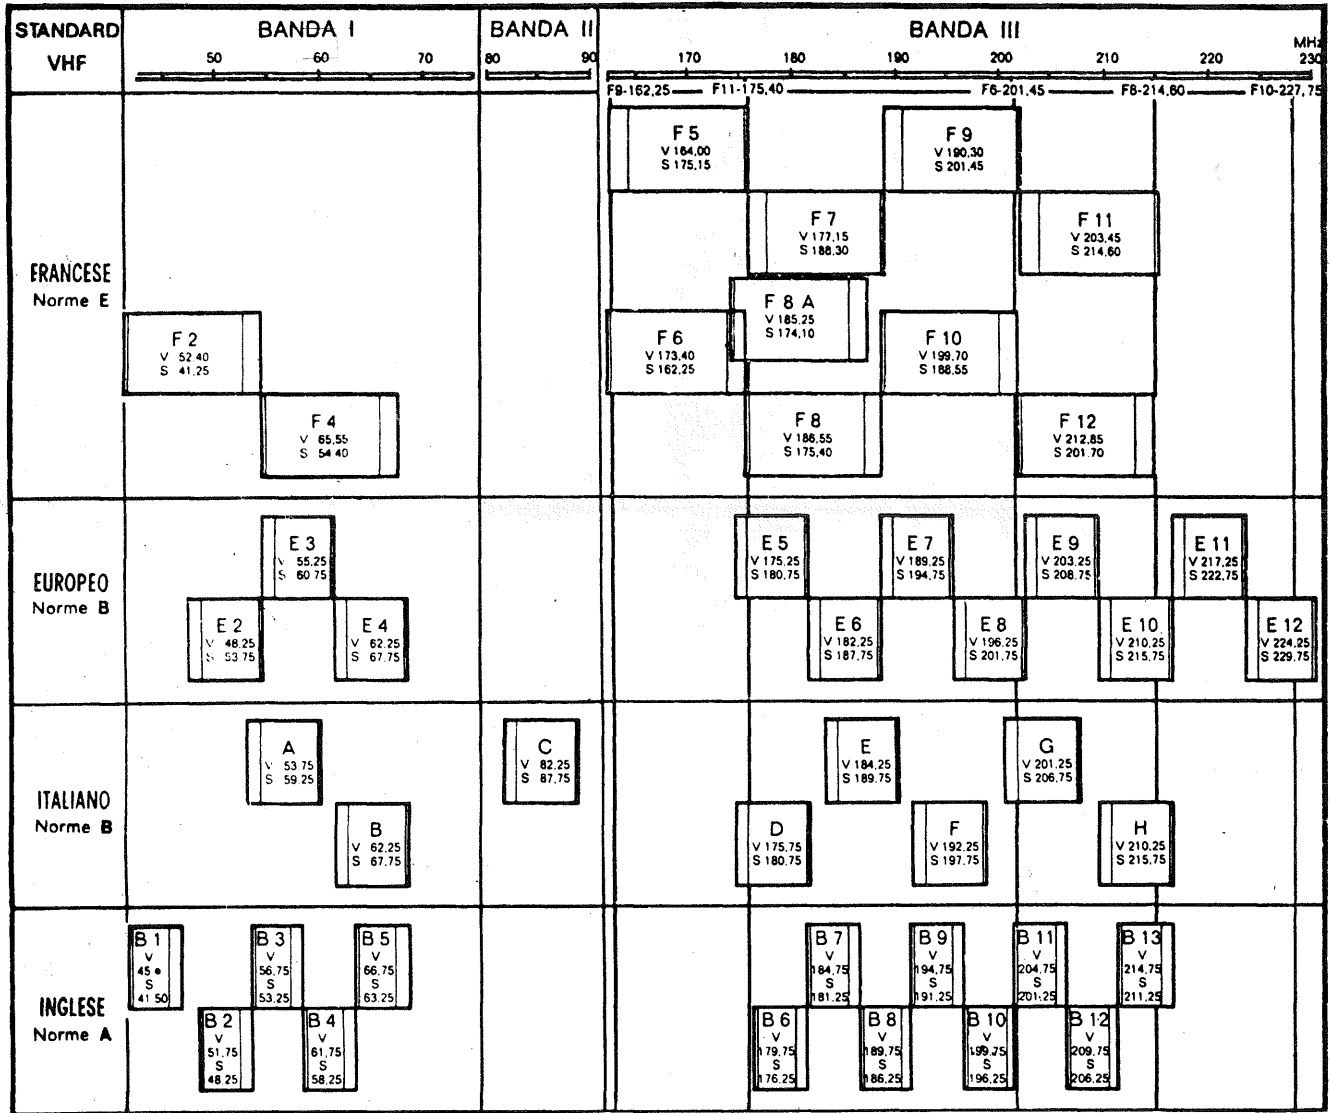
| STANDARD VHF | BANDA I 50 60 70 | BANDA II 80 90 | BANDA III 170 180 190 200 210 220 230 MHz |
|---|---|---|---|
| | | | F9-162,25 F11-175,40 F6-201,45 F8-214,60 F10-227,75 |
| FRANCESE Norme E | F 2 V 52,40 S 41,25 | | F 5 V 164,00 S 175,15 |
| | F 4 V 65,55 S 54,40 | | F 9 V 190,30 S 201,45 |
| | | | F 7 V 177,15 S 188,30 |
| | | | F 11 V 203,45 S 214,60 |
| | | | F 8 A V 185,25 S 174,10 |
| | | | F 6 V 173,40 S 162,25 |
| | | | F 10 V 199,70 S 188,55 |
| | | | F 8 V 186,55 S 175,40 |
| | | | F 12 V 212,85 S 201,70 |
| EUROPEO Norme B | E 3 V 55,25 S 60,75 | | E 5 V 175,25 S 180,75 |
| | E 2 V 48,25 S 53,75 | | E 7 V 189,25 S 194,75 |
| | E 4 V 62,25 S 67,75 | | E 9 V 203,25 S 208,75 |
| | | | E 11 V 217,25 S 222,75 |
| | | | E 6 V 182,25 S 187,75 |
| | | | E 8 V 196,25 S 201,75 |
| | | | E 10 V 210,25 S 215,75 |
| | | | E 12 V 224,25 S 229,75 |
| ITALIANO Norme B | A V 53,75 S 59,25 | C V 82,25 S 87,75 | E V 184,25 S 189,75 |
| | B V 62,25 S 67,75 | | G V 201,25 S 206,75 |
| | | | D V 175,75 S 180,75 |
| | | | F V 192,25 S 197,75 |
| | | | H V 210,25 S 215,75 |
| INGLESE Norme A | B 1 V 45 S 41,50 | | B 7 V 184,75 S 181,25 |
| | B 3 V 56,75 S 53,25 | | B 9 V 194,75 S 191,25 |
| | B 5 V 66,75 S 63,25 | | B 11 V 204,75 S 201,25 |
| | B 2 V 51,75 S 48,25 | | B 13 V 214,75 S 211,25 |
| | B 4 V 61,75 S 58,25 | | B 6 V 179,75 S 176,25 |
| | | | B 8 V 189,75 S 186,25 |
| | | | B 10 V 199,75 S 196,25 |
| | | | B 12 V 209,75 S 206,25 |